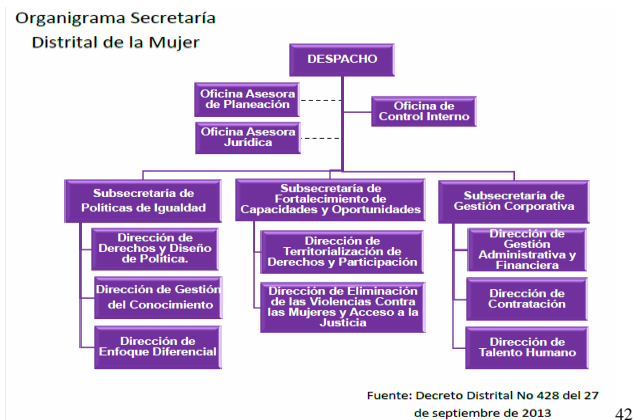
Organigrama Secretaría Distrital de la Mujer

DESPACHO

Oficina Asesora de Planeación

Oficina de Control Interno

Oficina Asesora Jurídica

Subsecretaría de Políticas de Igualdad

Dirección de Derechos y Diseño de Política.

Dirección de Gestión del Conocimiento

Dirección de Enfoque Diferencial

Subsecretaría de Fortalecimiento de Capacidades y Oportunidades

Dirección de Territorialización de Derechos y Participación

Dirección de Eliminación de las Violencias Contra las Mujeres y Acceso a la Justicia

Subsecretaría de Gestión Corporativa

Dirección de Gestión Administrativa y Financiera

Dirección de Contratación

Dirección de Talento Humano

Fuente: Decreto Distrital No 428 del 27 de septiembre de 2013

42